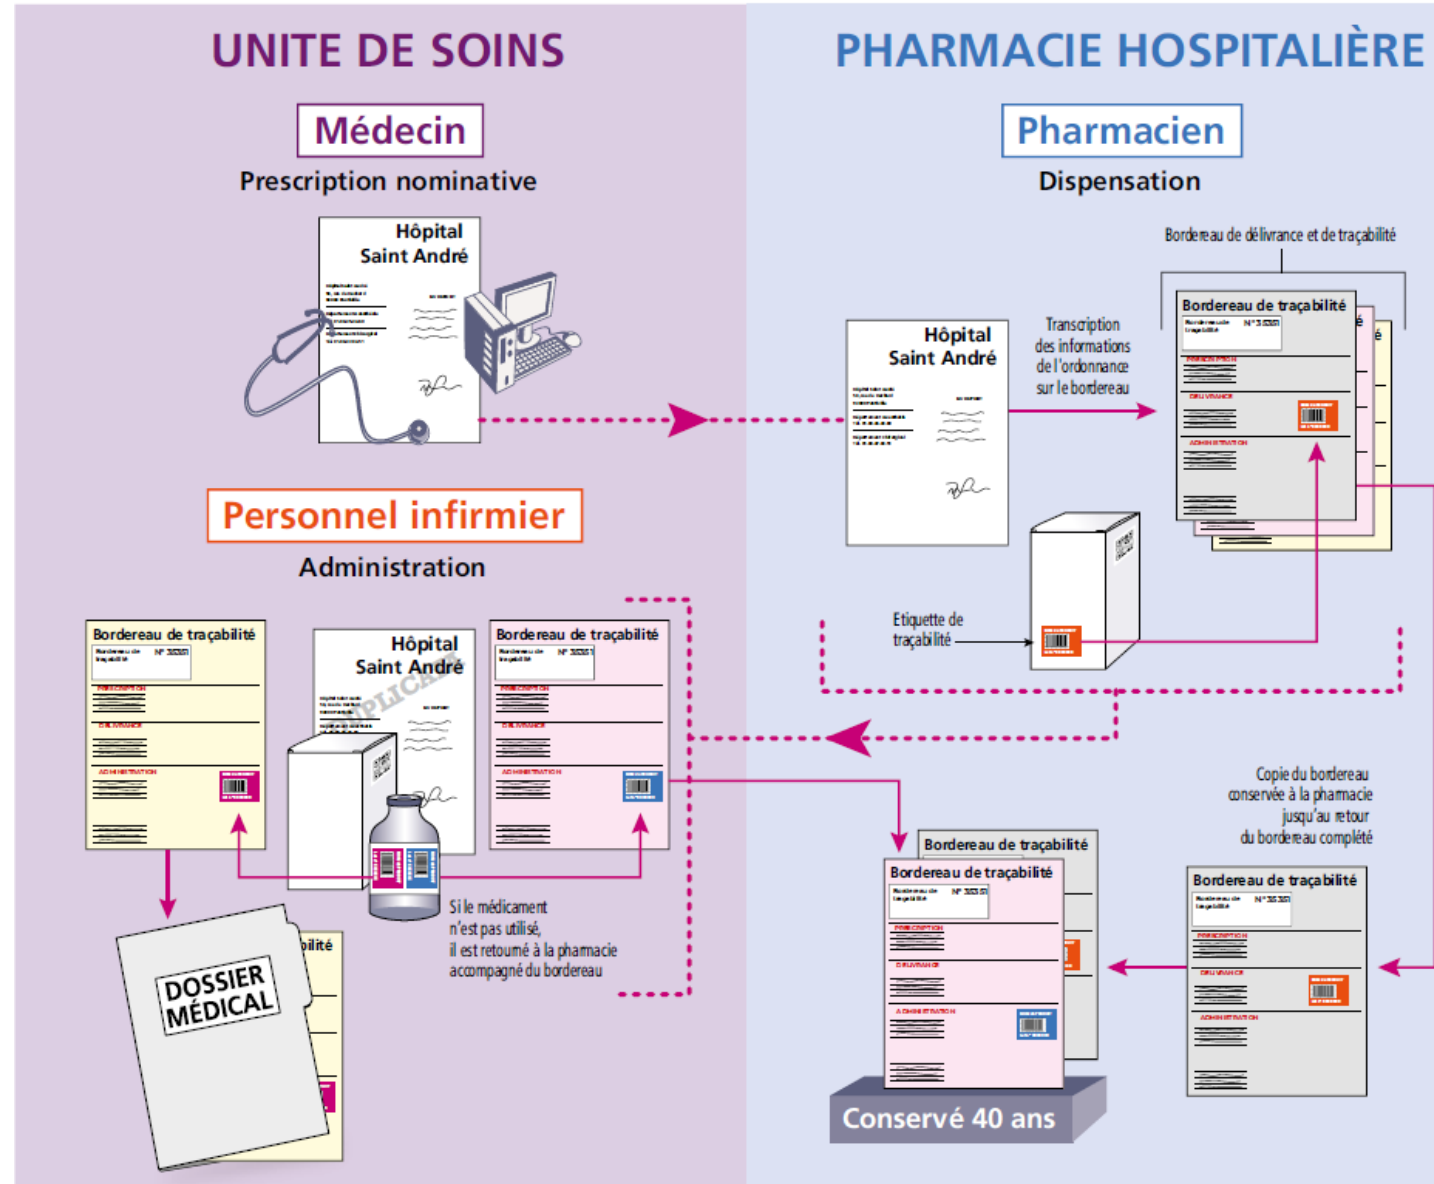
UNITE DE SOINS

Médecin

Prescription nominative

Hôpital Saint André

PHARMACIE HOSPITALIÈRE

Pharmacien

Dispensation

Bordereau de délivrance et de traçabilité

Hôpital Saint André

Transcription des informations de l'ordonnance sur le bordereau

Bordereau de traçabilité

Etiquette de traçabilité

Personnel infirmier

Administration

Bordereau de traçabilité

Hôpital Saint André

DUPLICATA

Bordereau de traçabilité

Si le médicament n'est pas utilisé, il est retourné à la pharmacie accompagné du bordereau

DOSSIER MÉDICAL

Copie du bordereau conservée à la pharmacie jusqu'au retour du bordereau complété

Bordereau de traçabilité

Bordereau de traçabilité

Bordereau de traçabilité

Conservé 40 ans